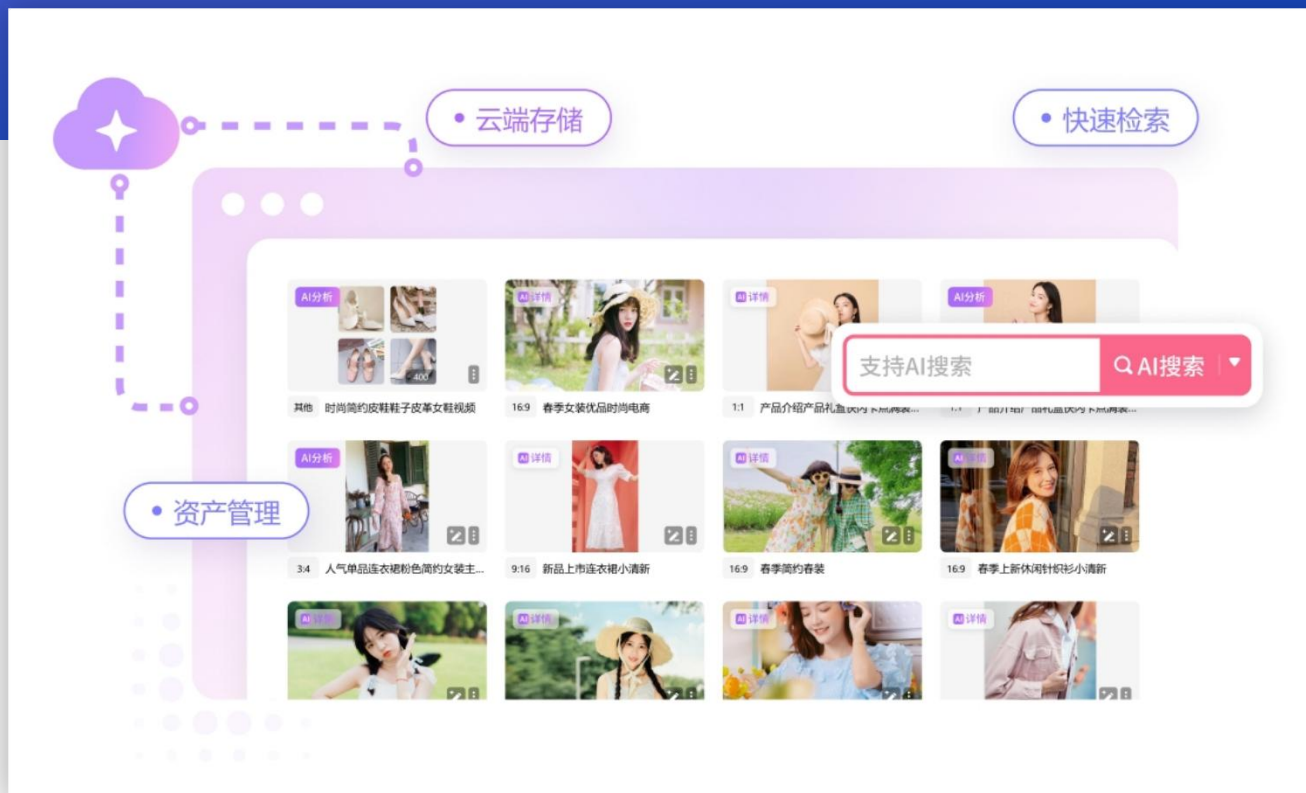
云端存储

快速检索

资产管理

AI分析

400

其他 时尚简约皮鞋鞋子皮革女鞋视频

AI详情

16:9 春季女装优品时尚电商

AI详情

1:1 产品介绍产品礼盒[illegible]

AI分析

1:1 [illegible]

支持AI搜索

AI搜索

AI分析

3:4 人气单品连衣裙粉色简约女装主...

AI详情

9:16 新品上市连衣裙小清新

AI详情

16:9 春季简约春装

AI详情

16:9 春季上新休闲针织衫小清新

AI详情

AI详情

AI详情

AI详情